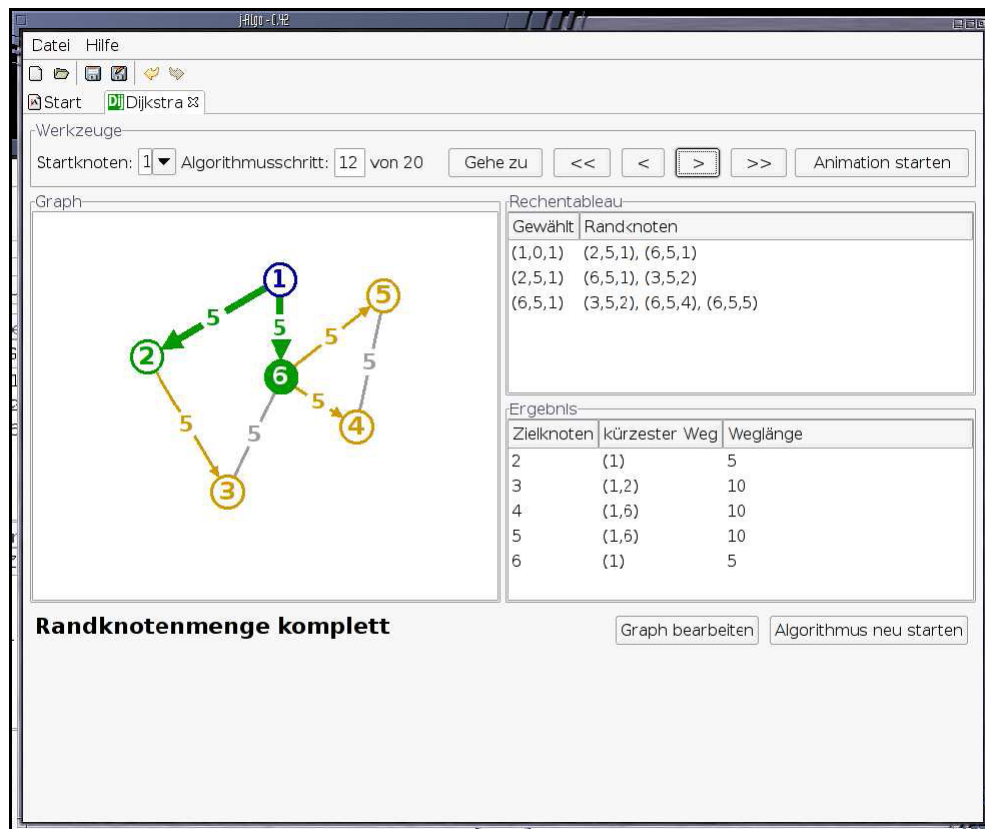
j-Algo - CH2

Datei Hilfe

Start
Dijkstra

Werkzeuge
Startknoten: 1 Algorithmusschritt: 12 von 20
Gehe zu
<<
<
>
>>
Animation starten

Graph

1
5
5
2
6
5
5
5
5
5
4
5
5
3

Rechentableau

| Gewählt | Randknoten |
|---|---|
| (1,0,1) | (2,5,1), (6,5,1) |
| (2,5,1) | (6,5,1), (3,5,2) |
| (6,5,1) | (3,5,2), (6,5,4), (6,5,5) |

Ergebnis

| Zielknoten | kürzester Weg | Weglänge |
|---|---|---|
| 2 | (1) | 5 |
| 3 | (1,2) | 10 |
| 4 | (1,6) | 10 |
| 5 | (1,6) | 10 |
| 6 | (1) | 5 |

Randknotenmenge komplett

Graph bearbeiten
Algorithmus neu starten